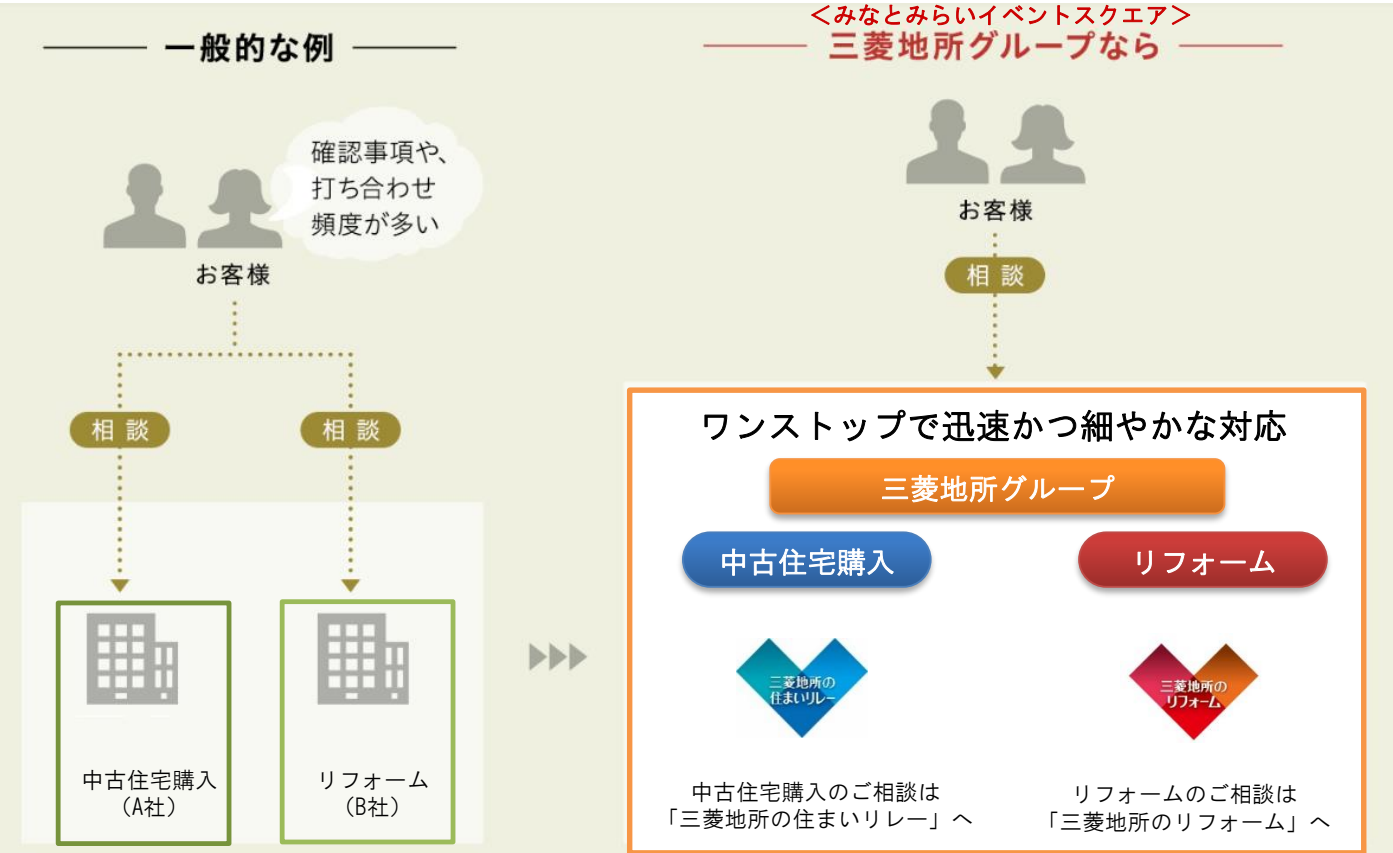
一般的な例

確認事項や、打ち合わせ頻度が多い

お客様

相談

相談

中古住宅購入
（A社）

リフォーム
（B社）

＜みなとみらいイベントスクエア＞
三菱地所グループなら

お客様

相談

ワンストップで迅速かつ細やかな対応

三菱地所グループ

中古住宅購入

リフォーム

三菱地所の住まいリレー

三菱地所のリフォーム

中古住宅購入のご相談は「三菱地所の住まいリレー」へ

リフォームのご相談は「三菱地所のリフォーム」へ